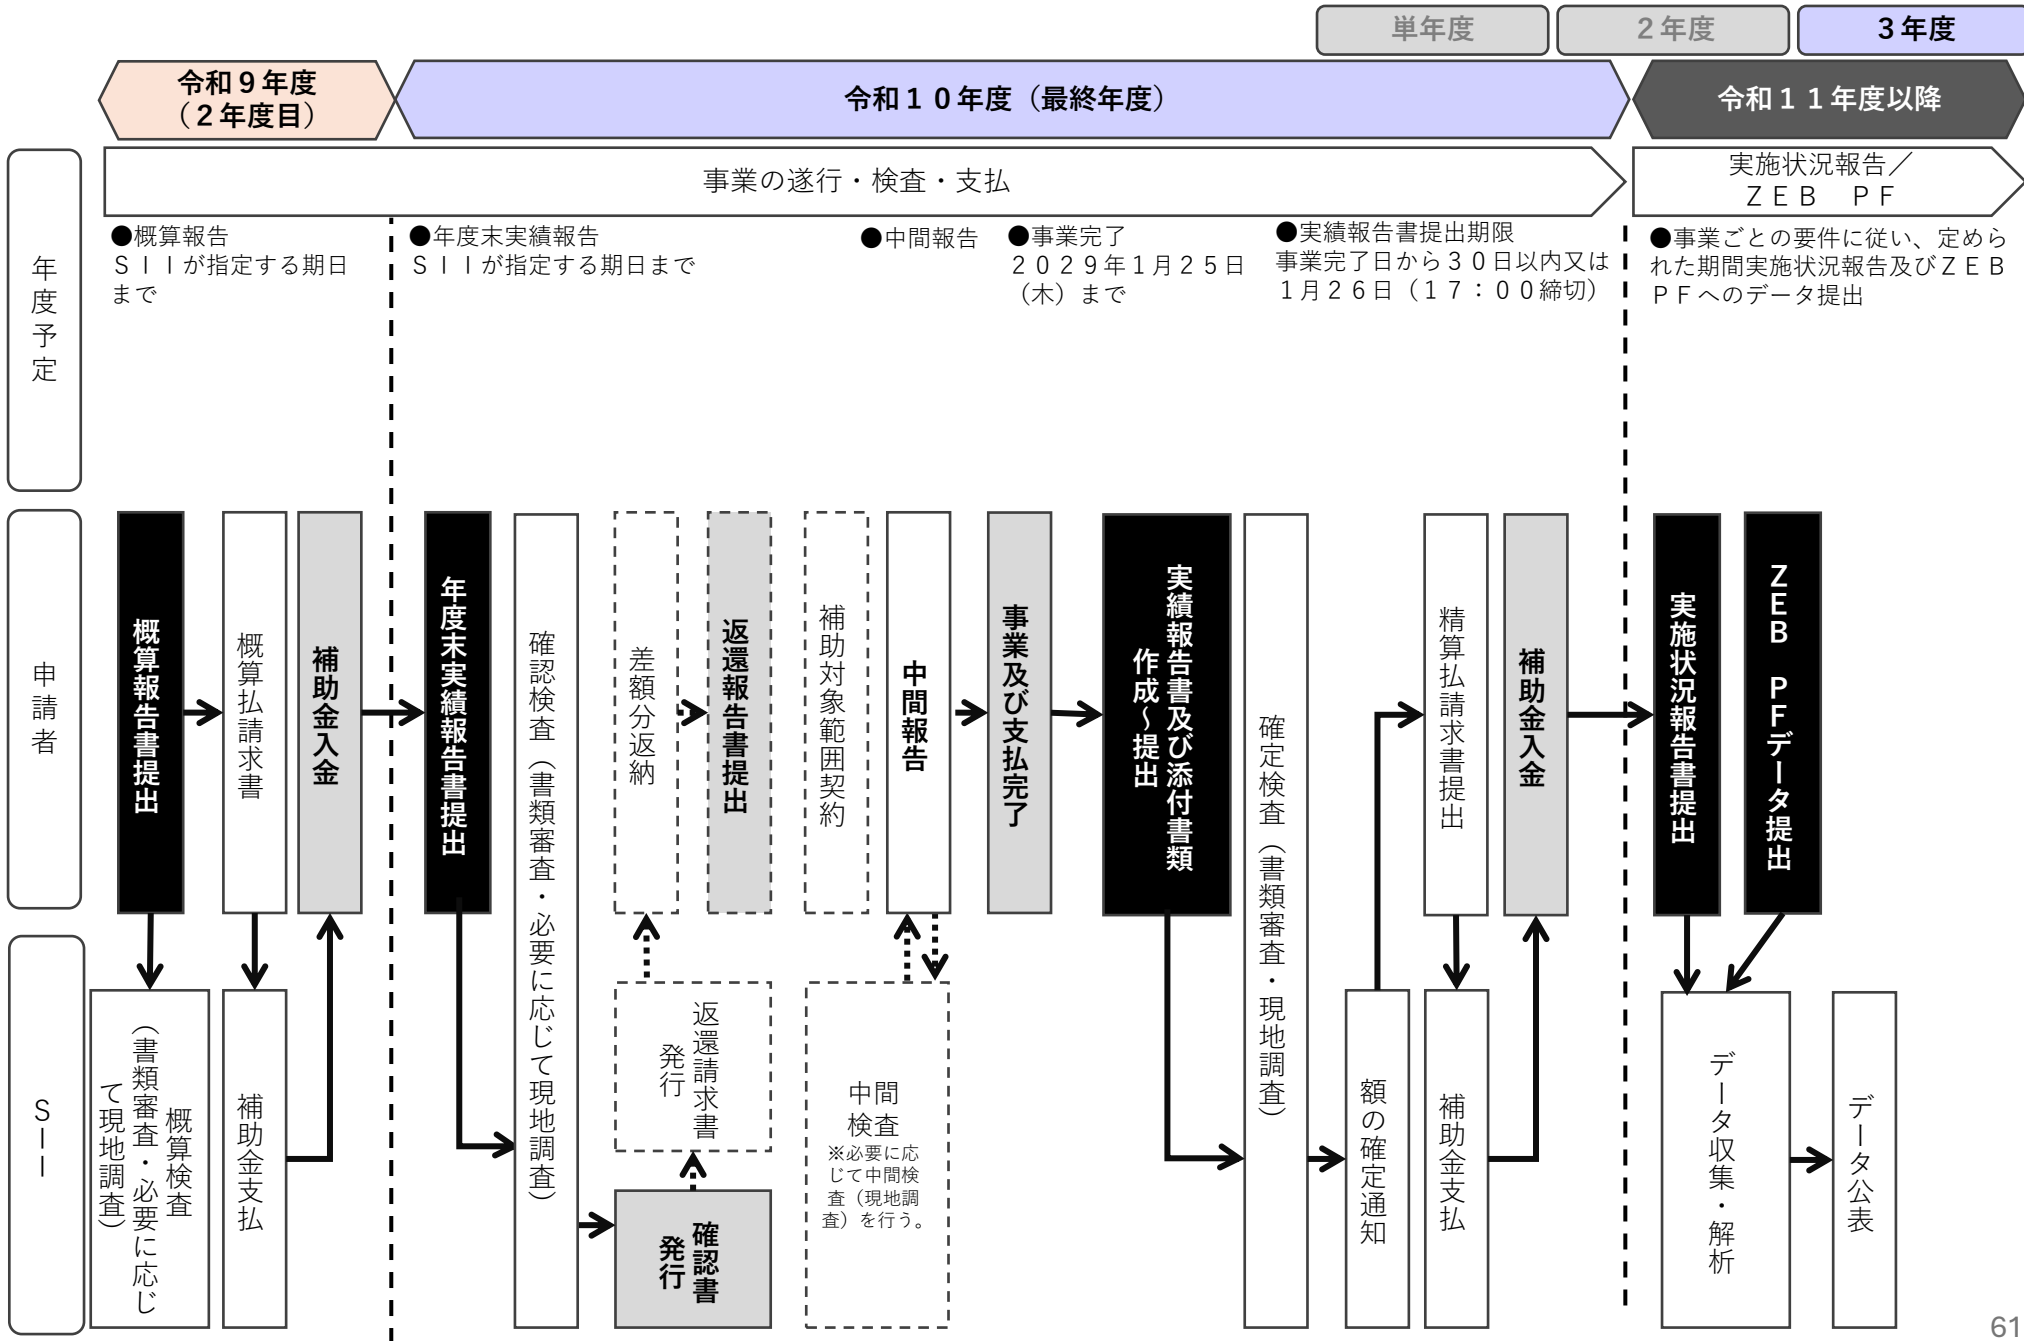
単年度 2年度 3年度

令和9年度（2年度目）

令和10年度（最終年度）

令和11年度以降

年度予定

事業の遂行・検査・支払

実施状況報告／ZEB PF

●概算報告
SIIが指定する期日まで

●年度末実績報告
SIIが指定する期日まで

●中間報告

●事業完了
2029年1月25日（木）まで

●実績報告書提出期限
事業完了日から30日以内又は1月26日（17：00締切）

●事業ごとの要件に従い、定められた期間実施状況報告及びZEB PFへのデータ提出

申請者

概算報告書提出

概算払請求書

補助金入金

年度末実績報告書提出

確認検査（書類審査・必要に応じて現地調査）

差額分返納

返還報告書提出

補助対象範囲契約

中間報告

事業及び支払完了

実績報告書及び添付書類作成～提出

確定検査（書類審査・現地調査）

精算払請求書提出

補助金入金

実施状況報告書提出

ZEB PFデータ提出

SII

概算検査（書類審査・必要に応じて現地調査）

補助金支払

返還請求書発行

確認書発行

中間検査
※必要に応じて中間検査（現地調査）を行う。

額の確定通知

補助金支払

データ収集・解析

データ公表

61